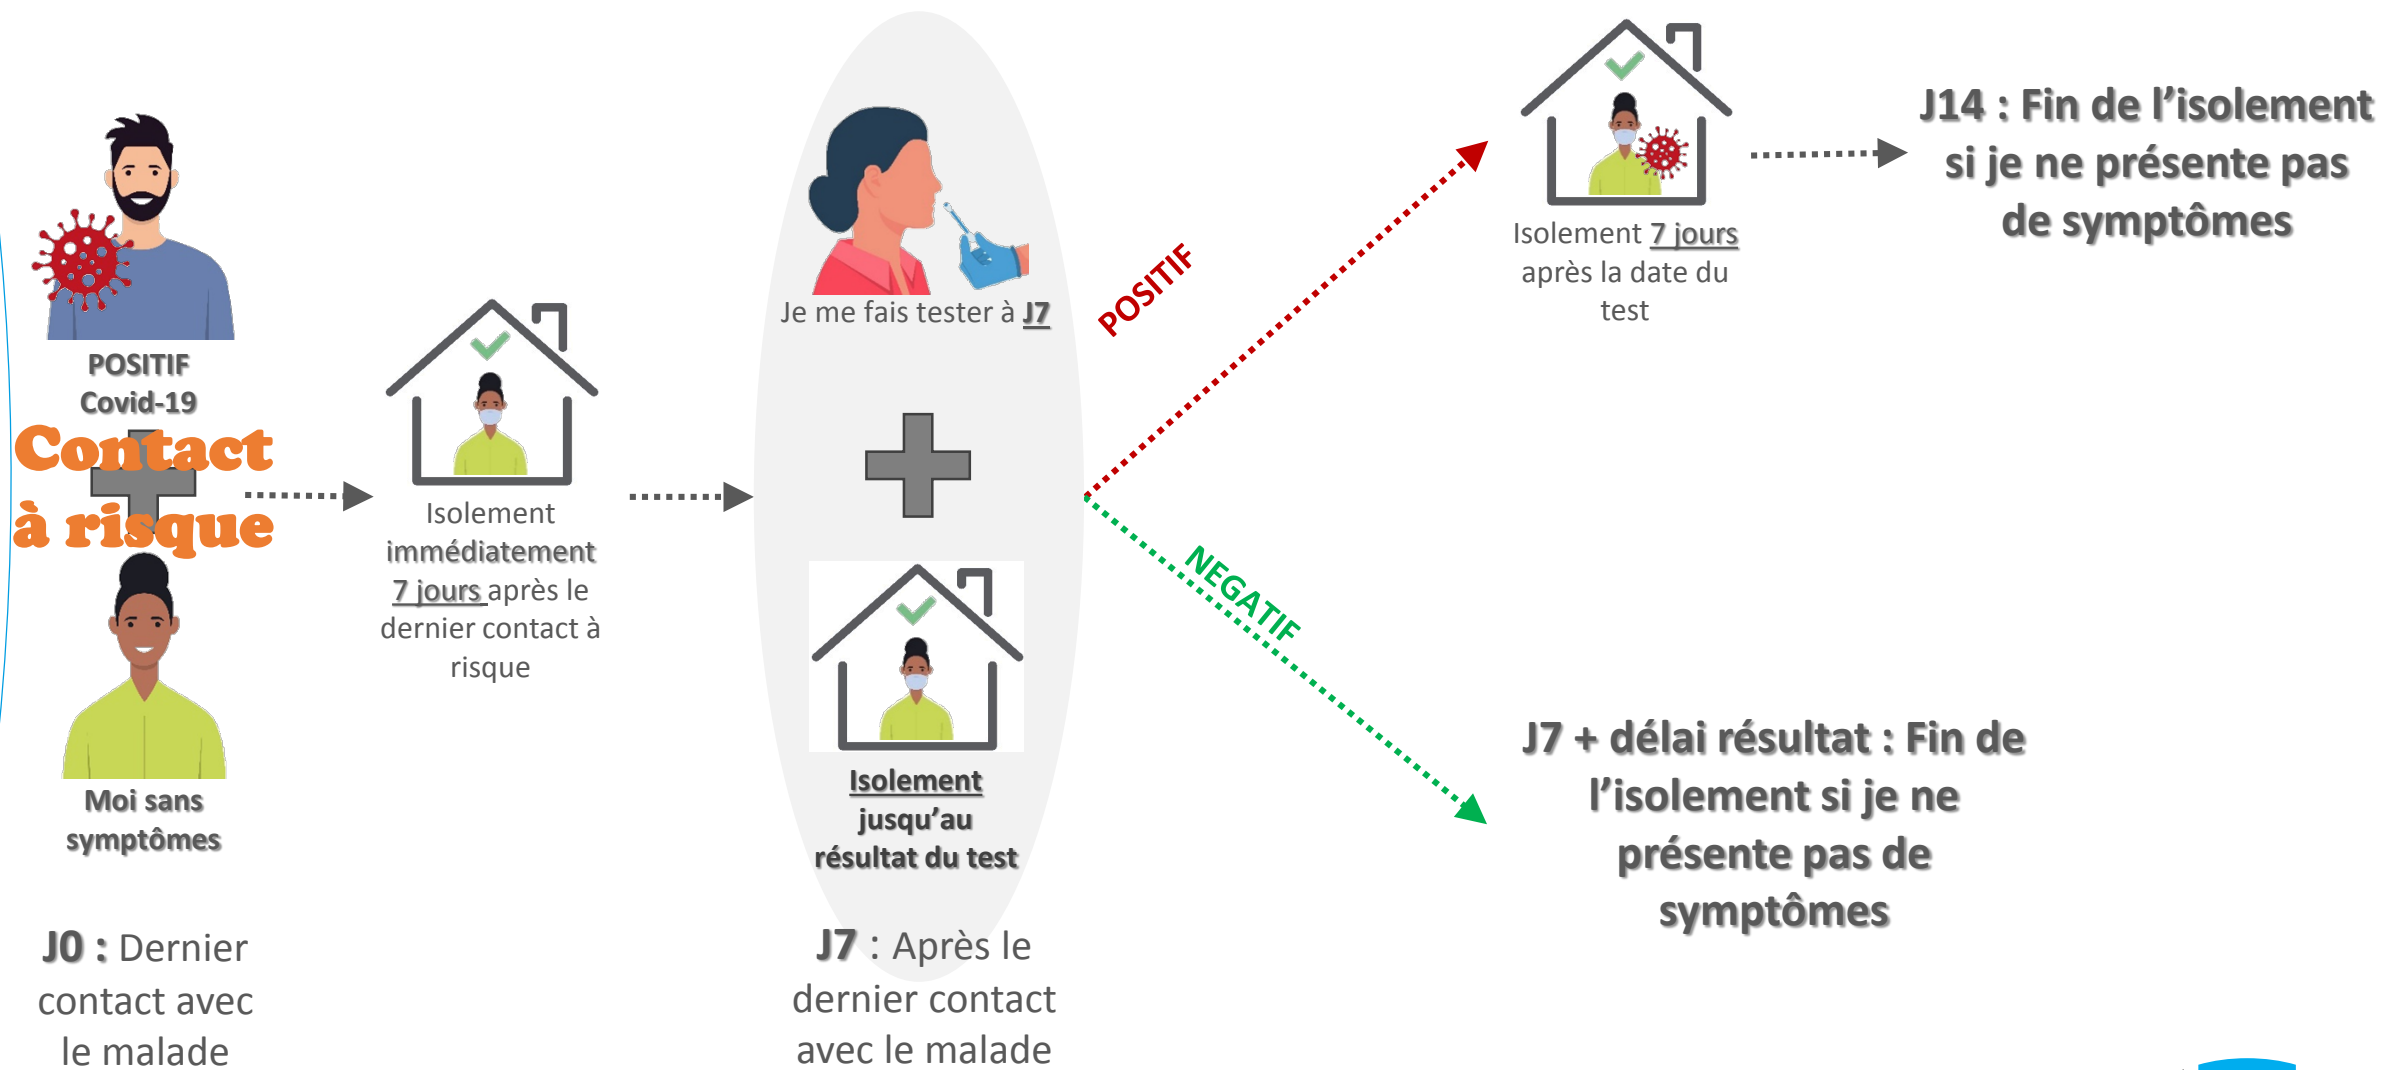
POSITIF
Covid-19

Contact
à risque

Moi sans symptômes

J0 : Dernier contact avec le malade

Isolement immédiatement 7 jours après le dernier contact à risque

Je me fais tester à J7

Isolement jusqu'au résultat du test

J7 : Après le dernier contact avec le malade

POSITIF

NEGATIF

Isolement 7 jours après la date du test

J14 : Fin de l'isolement si je ne présente pas de symptômes

J7 + délai résultat : Fin de l'isolement si je ne présente pas de symptômes